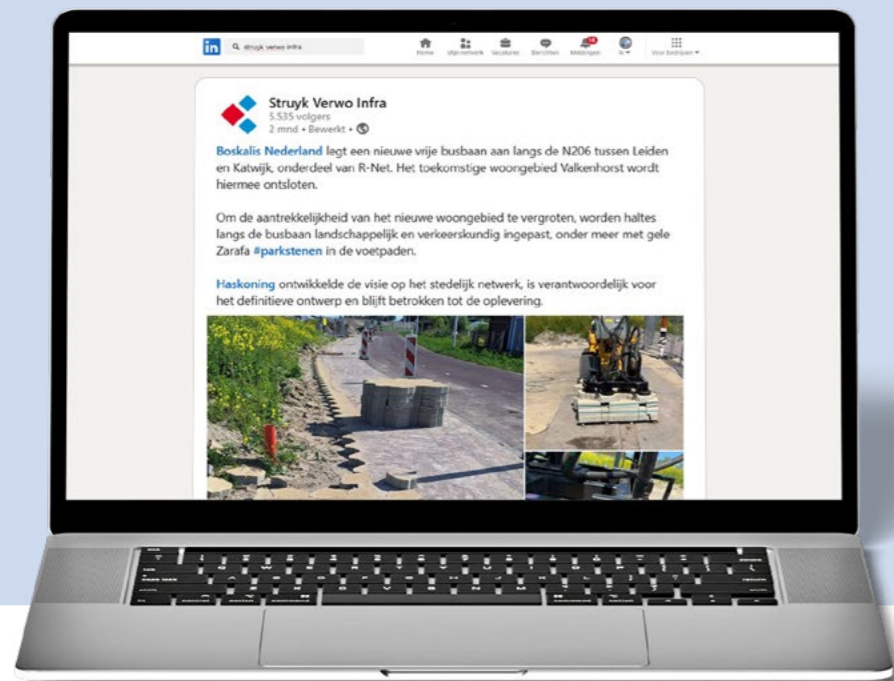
in struyk verwo infra

Home Mijn netwerk Vacatures Berichten Meldingen Ik Voor bedrijven

Struyk Verwo Infra
5.535 volgers
2 mnd • Bewerkt •

Boskalis Nederland legt een nieuwe vrije busbaan aan langs de N206 tussen Leiden en Katwijk, onderdeel van R-Net. Het toekomstige woongebied Valkenhorst wordt hiermee ontsloten.

Om de aantrekkelijkheid van het nieuwe woongebied te vergroten, worden haltes langs de busbaan landschappelijk en verkeerskundig ingepast, onder meer met gele Zarafa #parkstenen in de voetpaden.

Haskoning ontwikkelde de visie op het stedelijk netwerk, is verantwoordelijk voor het definitieve ontwerp en blijft betrokken tot de oplevering.